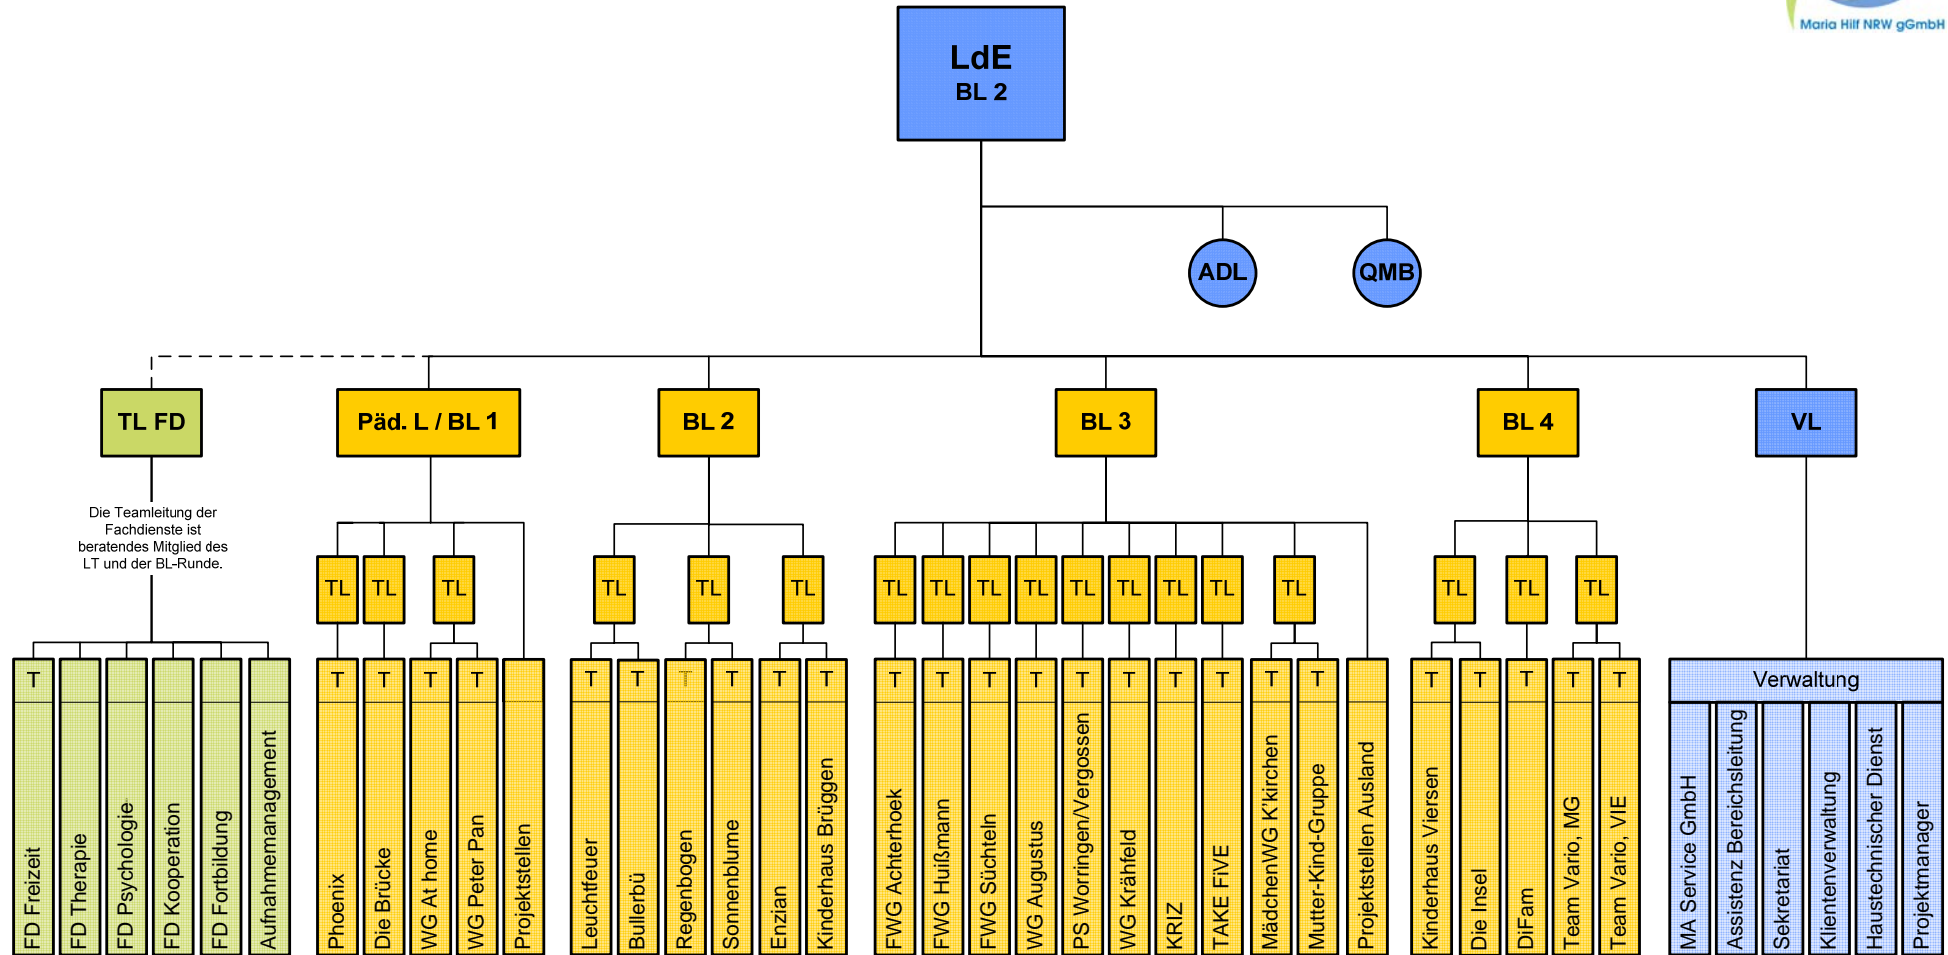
Maria Hilf NRW gGmbH

LdE
BL 2

ADL

QMB

TL FD

Die Teamleitung der Fachdienste ist beratendes Mitglied des LT und der BL-Runde.

T FD Freizeit
T FD Therapie
T FD Psychologie
T FD Kooperation
T FD Fortbildung
T Aufnahmemanagement

Päd. L / BL 1

TL
TL
TL

T Phoenix
T Die Brücke
T WG At home
T WG Peter Pan
Projektstellen

BL 2

TL
TL
TL

T Leuchtfeuer
T Bullerbü
T Regenbogen
T Sonnenblume
T Enzian
T Kinderhaus Brüggen

BL 3

TL
TL
TL
TL
TL
TL
TL
TL
TL

T FWG Achterhoek
T FWG Huißmann
T FWG Süchteln
T WG Augustus
T PS Worringen/Vergossen
T WG Krähfeld
T KRIZ
T TAKE FiVE
T MädchenWG K'kirchen
T Mutter-Kind-Gruppe
Projektstellen Ausland

BL 4

TL
TL
TL

T Kinderhaus Viersen
T Die Insel
T DiFam
T Team Vario, MG
T Team Vario, VIE

VL

Verwaltung
MA Service GmbH
Assistenz Bereichsleitung
Sekretariat
Klientenverwaltung
Haustechnischer Dienst
Projektmanager